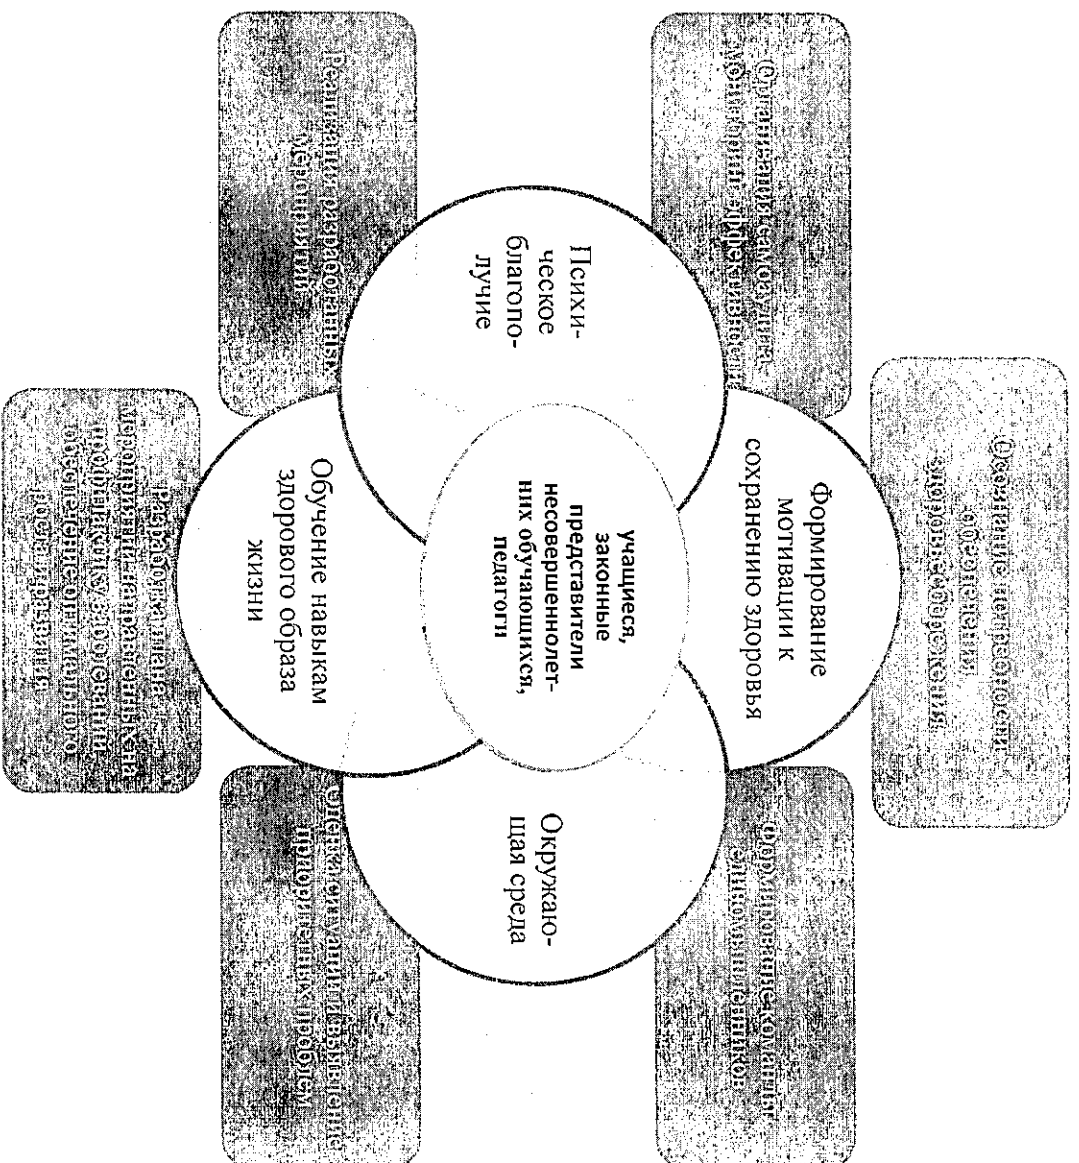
учащиеся, законные представители несовершеннолетних обучающихся, педагоги

Психическое благополучие

Формирование мотивации к сохранению здоровья

Обучение навыкам здорового образа жизни

Окружающая среда

Организация самоуправления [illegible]

Реализация разработанных мероприятий

Создание потребности в сохранении здоровьесбережения

Разработка плана мероприятий направленных на профилактику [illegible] обеспечение оптимального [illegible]

Формирование команды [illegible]

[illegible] проблем